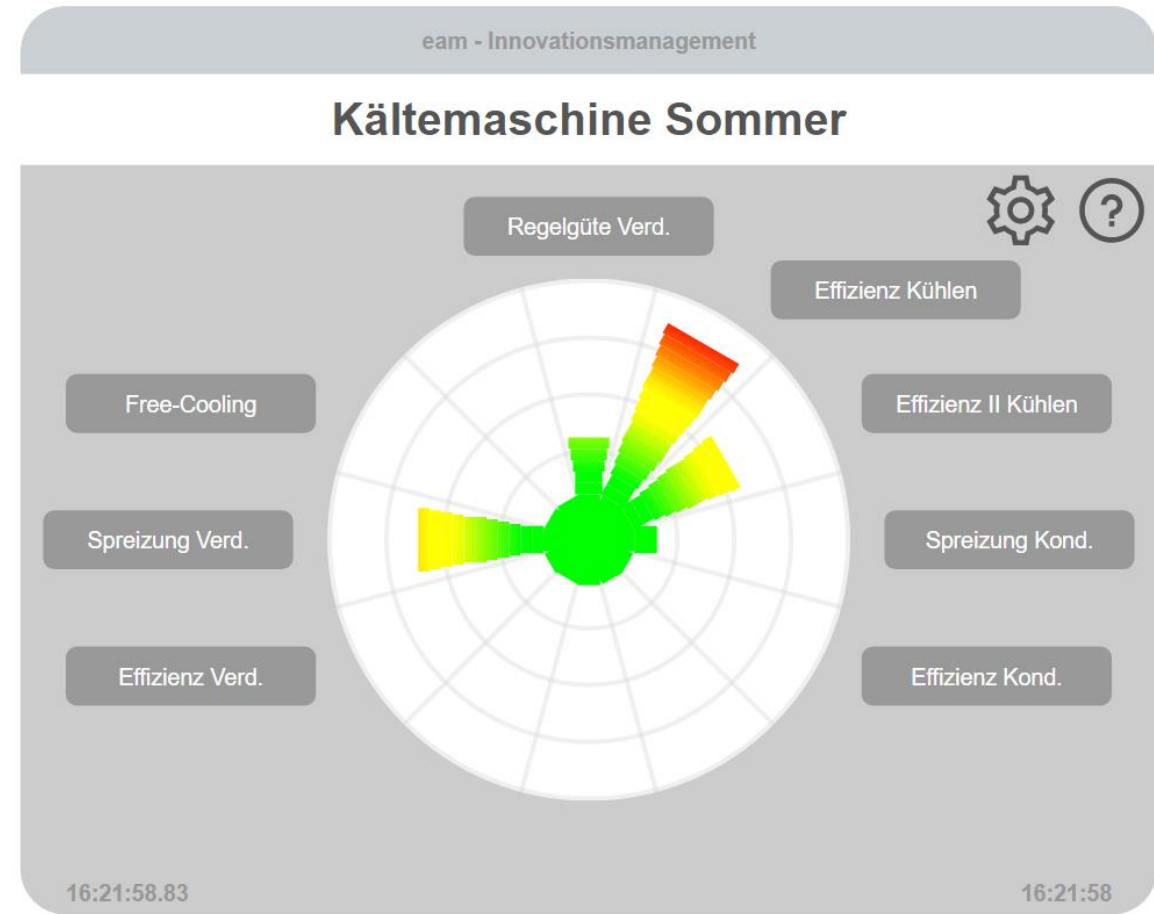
eam - Innovationsmanagement

Kältemaschine Sommer

?

Regelgüte Verd.

Effizienz Kühlen

Free-Cooling

Effizienz II Kühlen

Spreizung Verd.

Spreizung Kond.

Effizienz Verd.

Effizienz Kond.

16:21:58.83

16:21:58